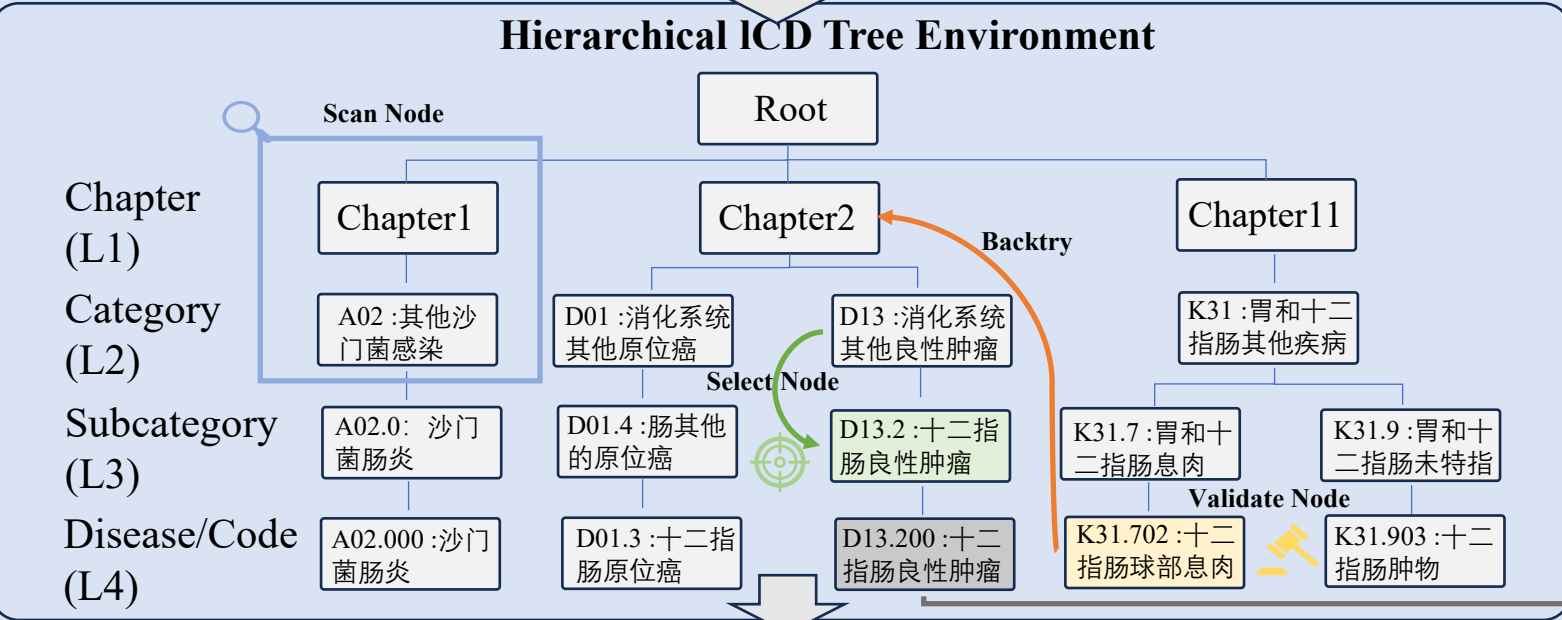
Hierarchical lCD Tree Environment

Root

Scan Node

Chapter (L1)

Chapter1

Chapter2

Backtry

Chapter11

Category (L2)

A02 :其他沙门菌感染

D01 :消化系统其他原位癌

D13 :消化系统其他良性肿瘤

K31 :胃和十二指肠其他疾病

Select Node

Subcategory (L3)

A02.0: 沙门菌肠炎

D01.4 :肠其他的原位癌

D13.2 :十二指肠良性肿瘤

K31.7 :胃和十二指肠息肉

K31.9 :胃和十二指肠未特指

Validate Node

Disease/Code (L4)

A02.000 :沙门菌肠炎

D01.3 :十二指肠原位癌

D13.200 :十二指肠良性肿瘤

K31.702 :十二指肠球部息肉

K31.903 :十二指肠肿物